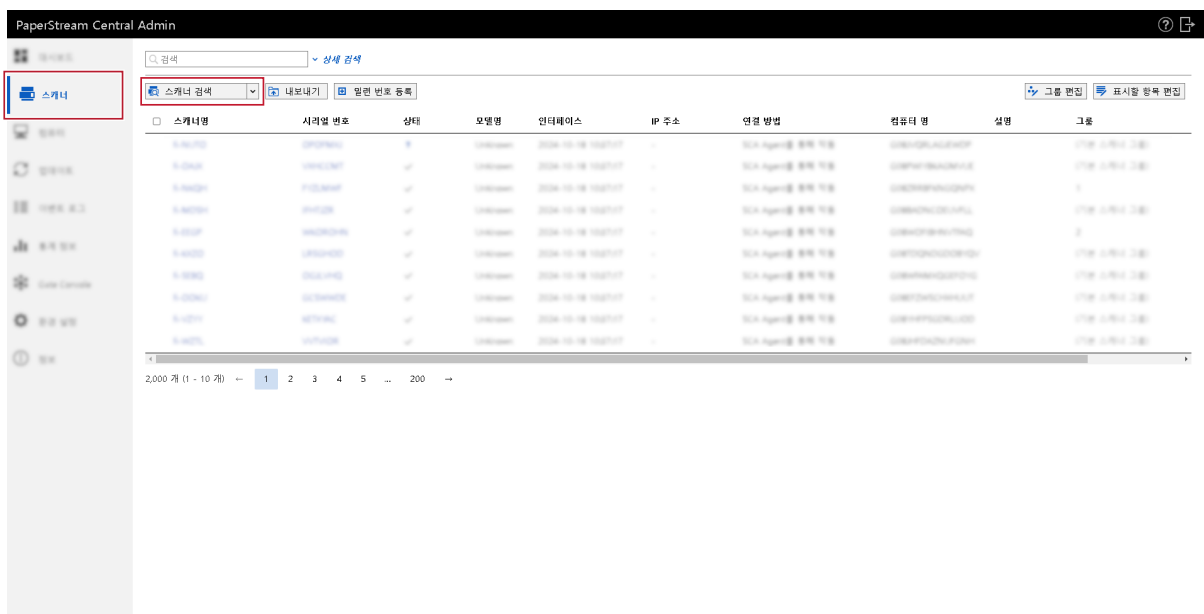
PaperStream Central Admin

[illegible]
스캐너
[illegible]
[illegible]
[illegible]
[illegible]
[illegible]
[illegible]
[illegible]

검색
상세 검색

스캐너 검색
내보내기
일련 번호 등록
그룹 편집
표시할 항목 편집

| 스캐너명 | 시리얼 번호 | 상태 | 모델명 | 인터페이스 | IP 주소 | 연결 방법 | 컴퓨터 명 | 설명 | 그룹 |
|---|---|---|---|---|---|---|---|---|---|
| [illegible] | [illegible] | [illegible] | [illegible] | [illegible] | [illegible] | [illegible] | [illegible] | | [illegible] |
| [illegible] | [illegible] | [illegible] | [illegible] | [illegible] | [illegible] | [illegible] | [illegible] | | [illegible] |
| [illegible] | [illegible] | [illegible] | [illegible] | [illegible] | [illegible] | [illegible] | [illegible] | | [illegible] |
| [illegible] | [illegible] | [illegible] | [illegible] | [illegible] | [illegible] | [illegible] | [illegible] | | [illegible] |
| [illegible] | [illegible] | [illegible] | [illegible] | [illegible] | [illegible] | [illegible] | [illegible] | | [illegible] |
| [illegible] | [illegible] | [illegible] | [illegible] | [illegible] | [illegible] | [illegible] | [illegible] | | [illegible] |
| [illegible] | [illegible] | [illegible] | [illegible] | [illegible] | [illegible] | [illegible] | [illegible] | | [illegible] |
| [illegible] | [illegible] | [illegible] | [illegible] | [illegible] | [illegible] | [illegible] | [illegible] | | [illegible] |
| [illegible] | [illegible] | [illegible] | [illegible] | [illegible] | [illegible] | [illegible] | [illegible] | | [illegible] |
| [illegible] | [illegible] | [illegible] | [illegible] | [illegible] | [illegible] | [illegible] | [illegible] | | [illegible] |

2,000 개 (1 - 10 개) ← 1 2 3 4 5 ... 200 →